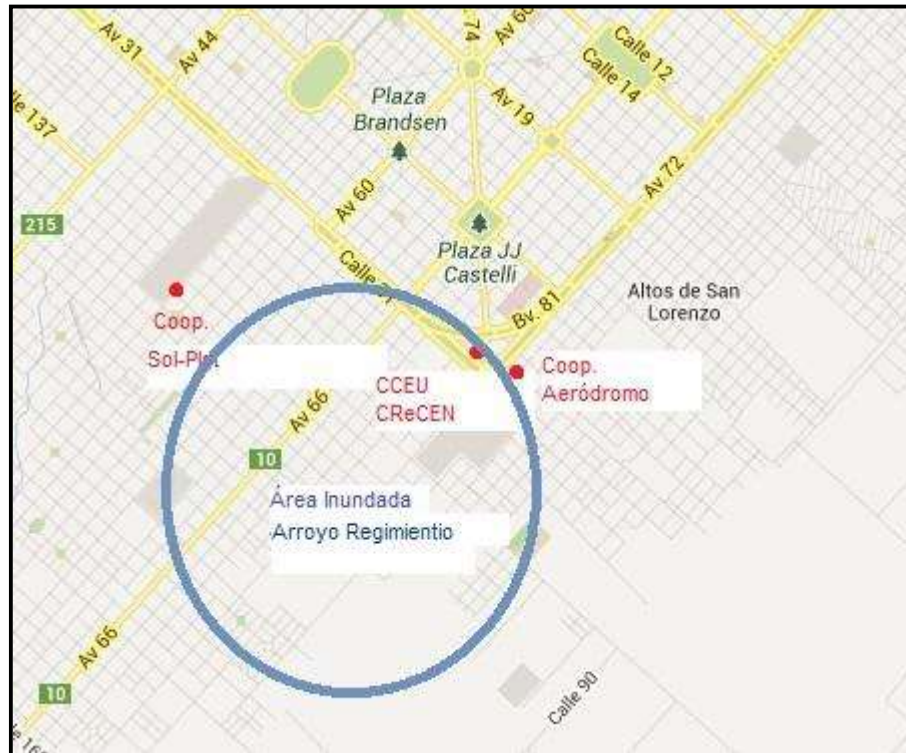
Av 31
Av 44
Calle 137
74
Av 60
Calle 12
Calle 14
Plaza Brandsen
Av 19
Av 72
215
Av 60
Plaza JJ Castelli
Calle 7
Bv. 81
Altos de San Lorenzo
Coop. Sol-Pla
CCEU CReCEN
Coop. Aeródromo
Av 66
10
Área Inundada
Arroyo Regimientio
Av 66
10
Calle 90
Calle 166